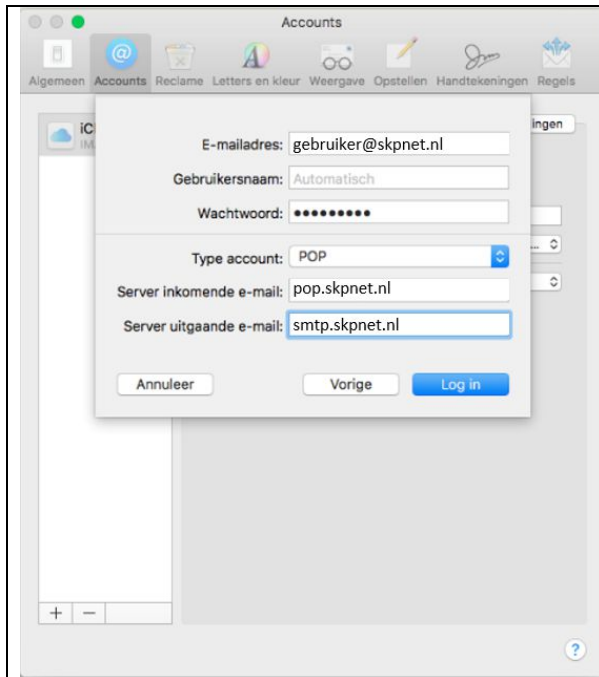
Accounts

Algemeen Accounts Reclame Letters en kleur Weergave Opstellen Handtekeningen Regels

iC
IM

ingen

E-mailadres: gebruiker@skpnet.nl
Gebruikersnaam: Automatisch
Wachtwoord: ••••••••••

Type account: POP
Server inkomende e-mail: pop.skpnet.nl
Server uitgaande e-mail: smtp.skpnet.nl

Annuleer
Vorige
Log in

+ −

?